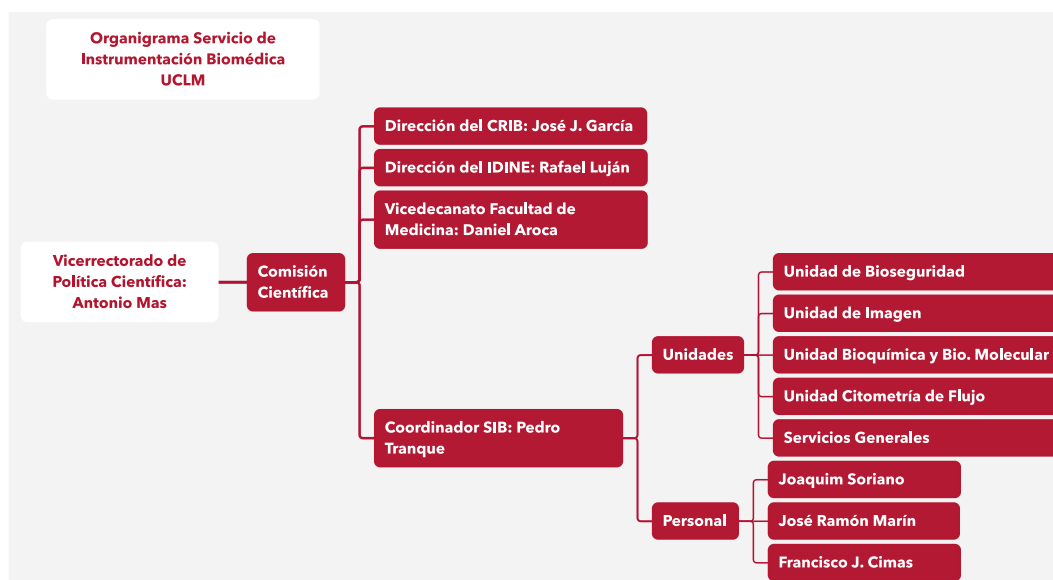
Organigrama Servicio de Instrumentación Biomédica UCLM

Vicerrectorado de Política Científica: Antonio Mas

Comisión Científica

Dirección del CRIB: José J. García

Dirección del IDINE: Rafael Luján

Vicedecanato Facultad de Medicina: Daniel Aroca

Coordinador SIB: Pedro Tranque

Unidades

Unidad de Bioseguridad

Unidad de Imagen

Unidad Bioquímica y Bio. Molecular

Unidad Citometría de Flujo

Servicios Generales

Personal

Joaquim Soriano

José Ramón Marín

Francisco J. Cimas